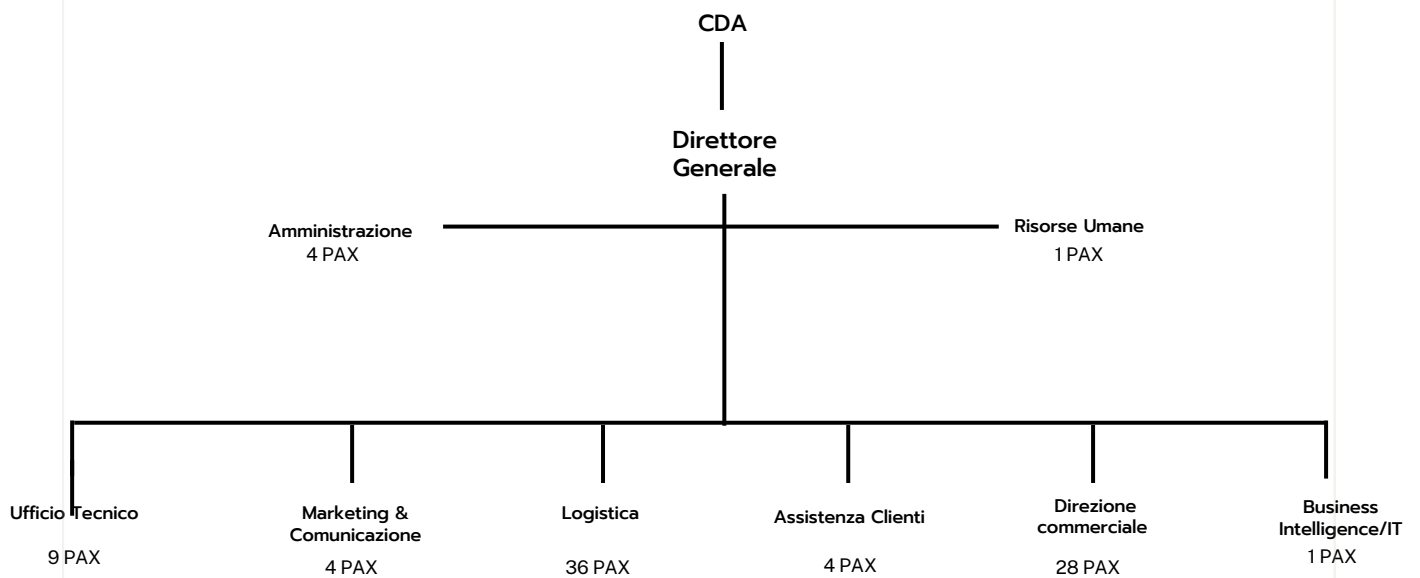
CDA

Direttore Generale

Amministrazione
4 PAX

Risorse Umane
1 PAX

Ufficio Tecnico
9 PAX

Marketing & Comunicazione
4 PAX

Logistica
36 PAX

Assistenza Clienti
4 PAX

Direzione commerciale
28 PAX

Business Intelligence/IT
1 PAX